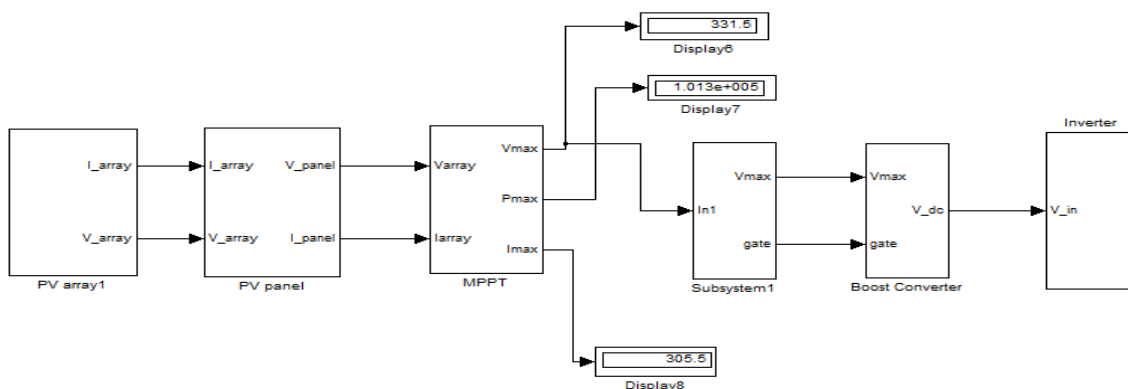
331.5

Display6

1.013e+005

Display7

Inverter

I_array

V_array

PV array1

I_array

V_array

V_panel

I_panel

PV panel

Varray

Iarray

Vmax

Pmax

Imax

MPPT

In1

Vmax

gate

Subsystem1

Vmax

gate

V_dc

Boost Converter

V_in

305.5

Display8